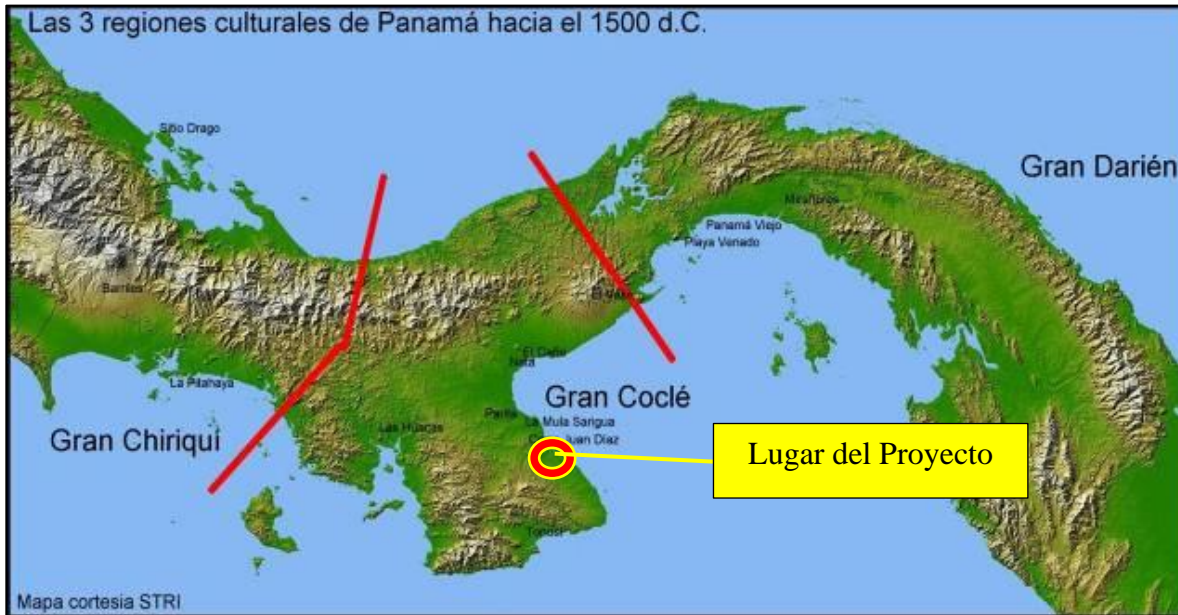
Las 3 regiones culturales de Panamá hacia el 1500 d.C.

Sitio Drago

Gran Darién

Miraflores

Panamá Viejo

Playa Venado

Barriles

El Valle

El Caño

Natá

La Pitahaya

Gran Coclé

Gran Chiriqui

Las Huacas

Parita

La Mula Sarigua

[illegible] Juan Díaz

Lugar del Proyecto

Tonosí

Mapa cortesia STRI